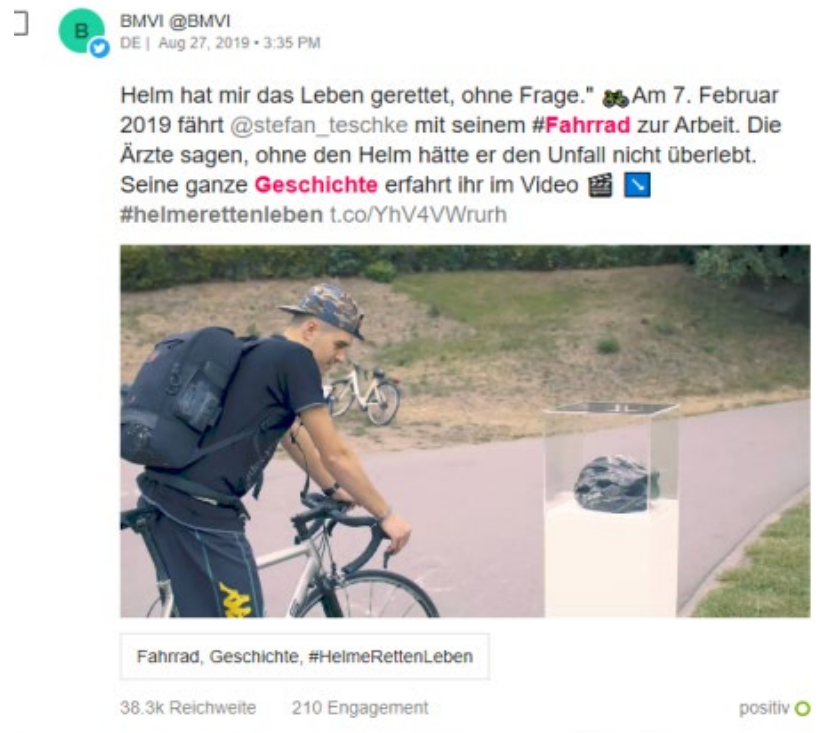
B

BMVI @BMVI
DE | Aug 27, 2019 • 3:35 PM

Helm hat mir das Leben gerettet, ohne Frage." 🚵 Am 7. Februar 2019 fährt @stefan_teschke mit seinem #Fahrrad zur Arbeit. Die Ärzte sagen, ohne den Helm hätte er den Unfall nicht überlebt. Seine ganze Geschichte erfahrt ihr im Video 🎬 ↘️ #helmerettenleben t.co/YhV4VWrurh

Fahrrad, Geschichte, #HelmeRettenLeben

38.3k Reichweite 210 Engagement positiv